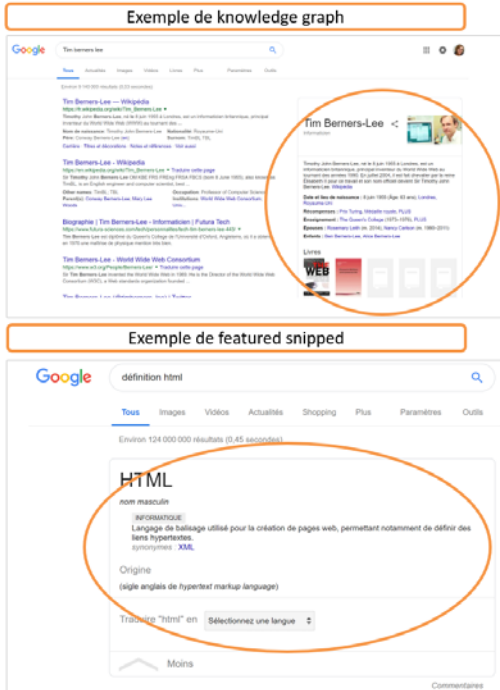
Exemple de knowledge graph

Google

Tim berners-lee

Tous Actualités Images Vidéos Livres Plus Paramètres Outils

Environ 9 140 000 résultats (0,53 secondes)

Tim Berners-Lee — Wikipédia

https://fr.wikipedia.org/wiki/Tim_Berners-Lee

Tim Berners-Lee — Wikipedia

Biographie | Tim Berners-Lee - Informaticien | Futura Tech

Tim Berners-Lee - World Wide Web Consortium

Tim Berners-Lee

Informaticien

Livres

Exemple de featured snipped

Google

définition html

Tous Images Vidéos Actualités Shopping Plus Paramètres Outils

Environ 124 000 000 résultats (0,45 secondes)

HTML

nom masculin

INFORMATIQUE

Langage de balisage utilisé pour la création de pages web, permettant notamment de définir des liens hypertextes.

synonymes : XML

Origine

(sigle anglais de hypertext markup language)

Traduire "html" en Sélectionnez une langue

Moins

Commentaires